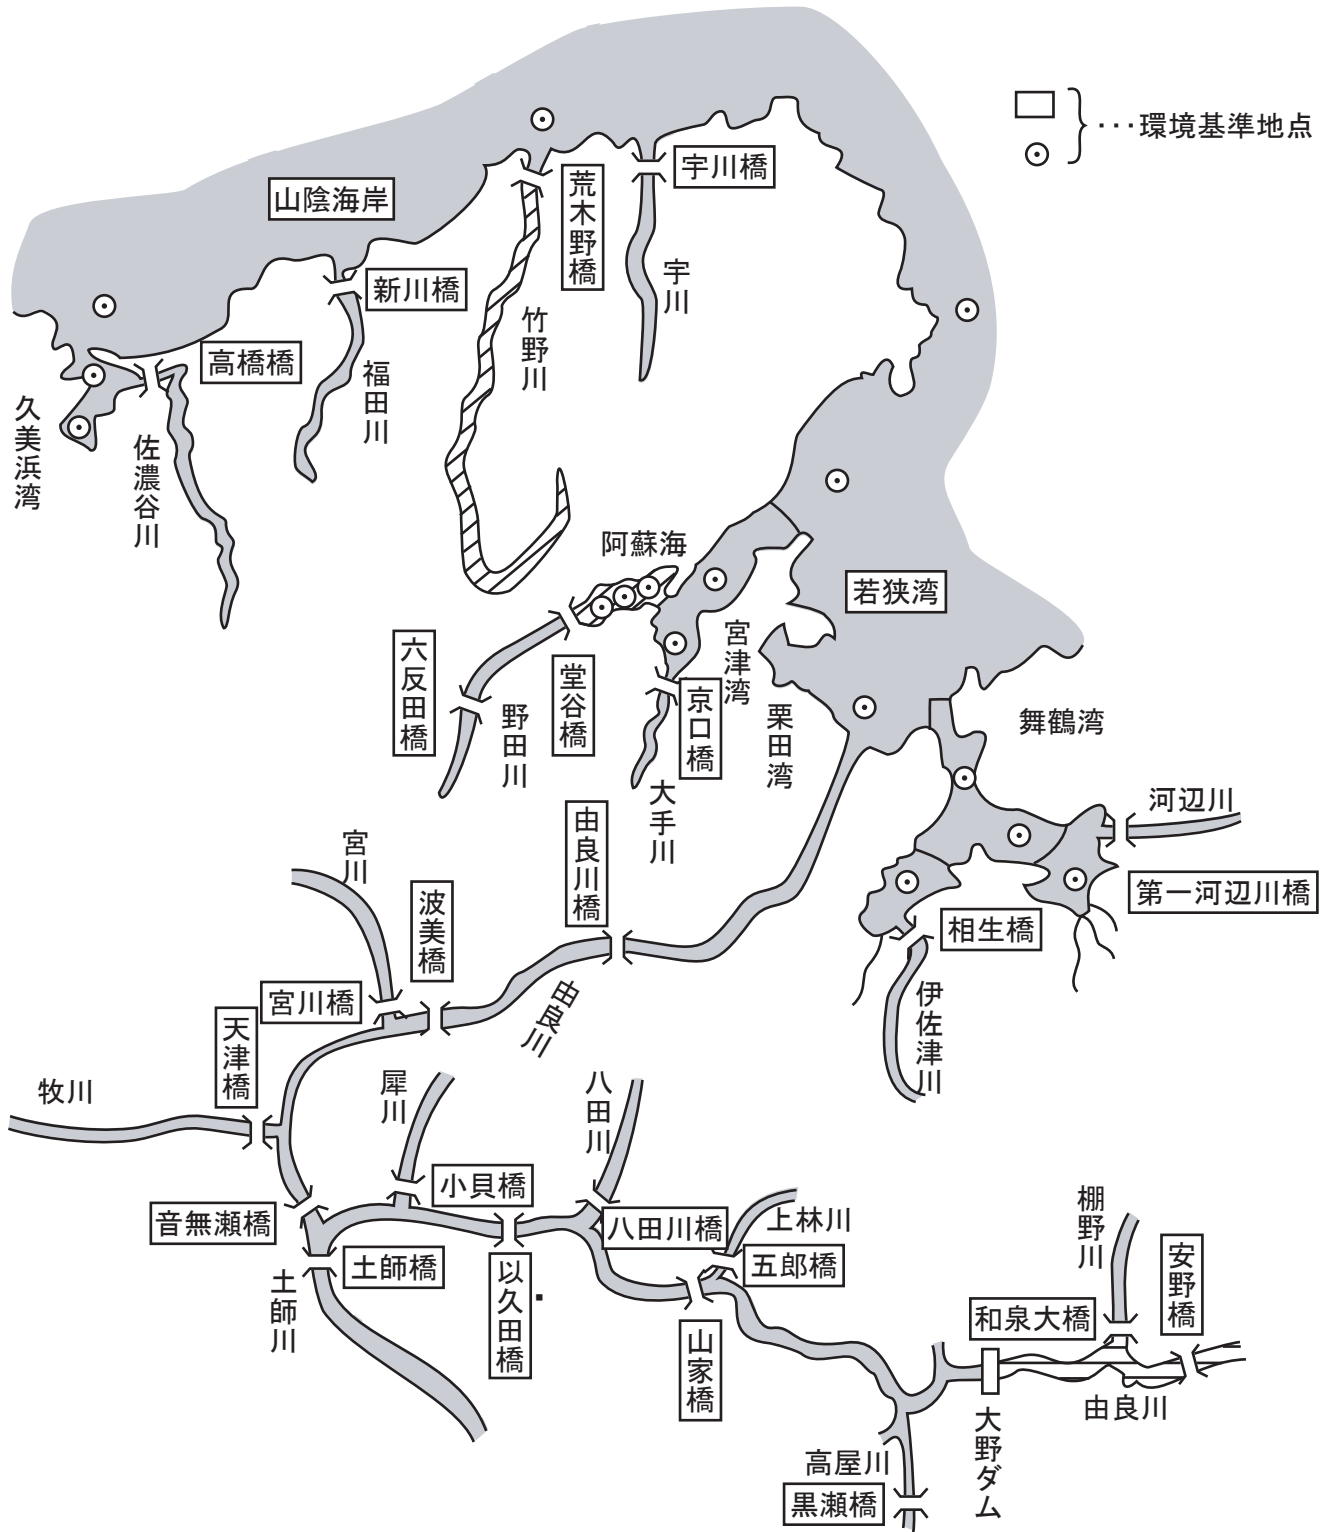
・・・環境基準地点

山陰海岸
荒木野橋
宇川橋
宇川
竹野川
新川橋
福田川
高橋橋
久美浜湾
佐濃谷川
阿蘇海
若狭湾
宮津湾
栗田湾
舞鶴湾
六反田橋
野田川
堂谷橋
京口橋
大手川
河辺川
第一河辺川橋
相生橋
伊佐津川
由良川橋
宮川
波美橋
宮川橋
由良川
天津橋
牧川
犀川
八田川
小貝橋
音無瀬橋
八田川橋
上林川
土師橋
以久田橋
五郎橋
土師川
山家橋
棚野川
安野橋
和泉大橋
由良川
大野ダム
高屋川
黒瀬橋